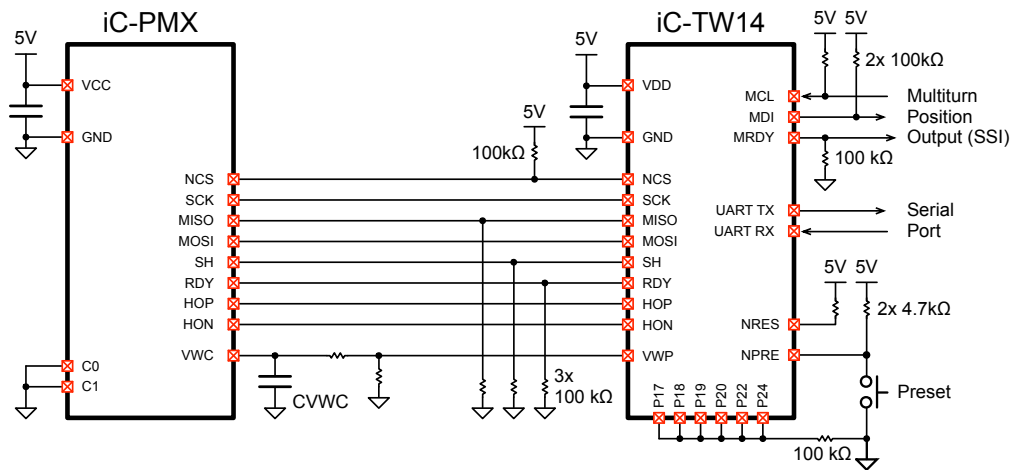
iC-PMX

5V

VCC

GND

NCS
SCK
MISO
MOSI
SH
RDY
HOP
HON

VWC

C0
C1

CVWC

5V
100kΩ

3x
100 kΩ

iC-TW14

5V

VDD

GND

NCS
SCK
MISO
MOSI
SH
RDY
HOP
HON

VWP

P17 P18 P19 P20 P22 P24

5V 5V
2x 100kΩ

MCL
MDI
MRDY

Multiturn
Position
Output (SSI)

100 kΩ

UART TX
UART RX

Serial
Port

5V 5V
2x 4.7kΩ

NRES
NPRE

Preset

100 kΩ